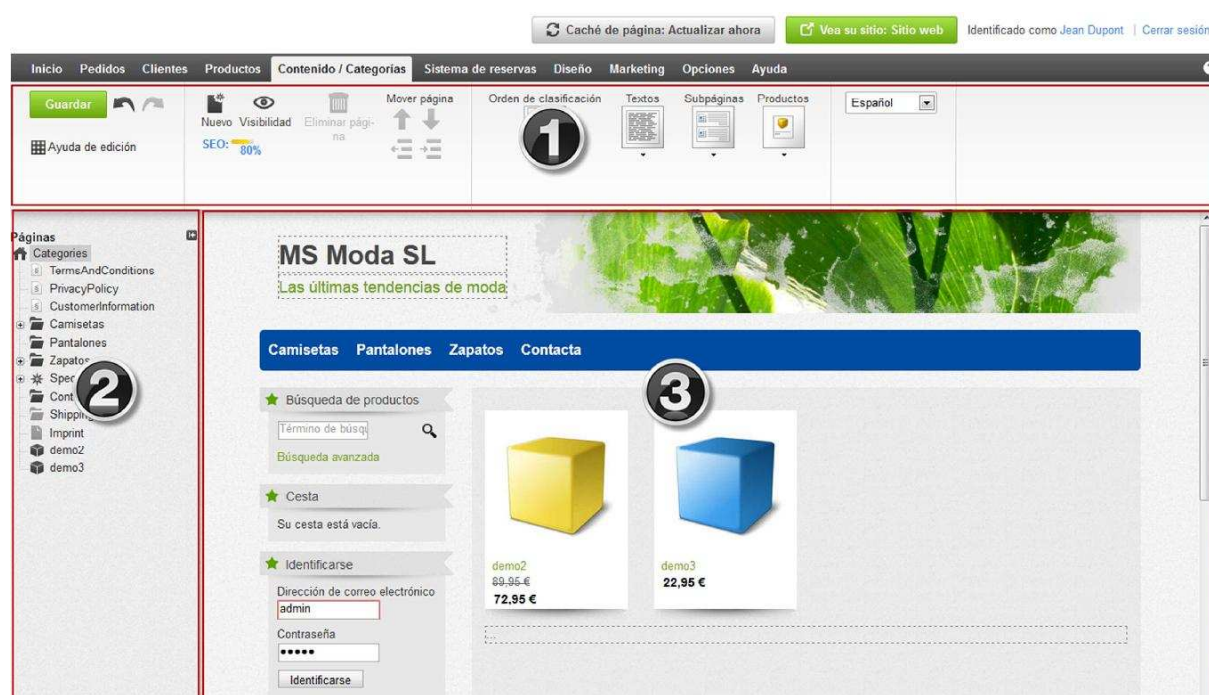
Caché de página: Actualizar ahora | Vea su sitio: Sitio web | Identificado como Jean Dupont | Cerrar sesión

Inicio Pedidos Clientes Productos Contenido / Categorias Sistema de reservas Diseño Marketing Opciones Ayuda

Guardar

Ayuda de edición

Nuevo Visibilidad Eliminar página

SEO: 80%

Mover página

Orden de clasificación

1

Textos Subpáginas Productos

Español

Páginas
Categories
TermsAndConditions
PrivacyPolicy
CustomerInformation
Camisetas
Pantalones
Zapatos
Spec
Cont
Shipping
Imprint
demo2
demo3

2

MS Moda SL
Las últimas tendencias de moda

Camisetas Pantalones Zapatos Contacta

3

Búsqueda de productos
Término de búsq
Búsqueda avanzada

Cesta
Su cesta está vacía.

Identificarse
Dirección de correo electrónico
admin
Contraseña
•••••
Identificarse

demo2
89,95 €
72,95 €

demo3
22,95 €